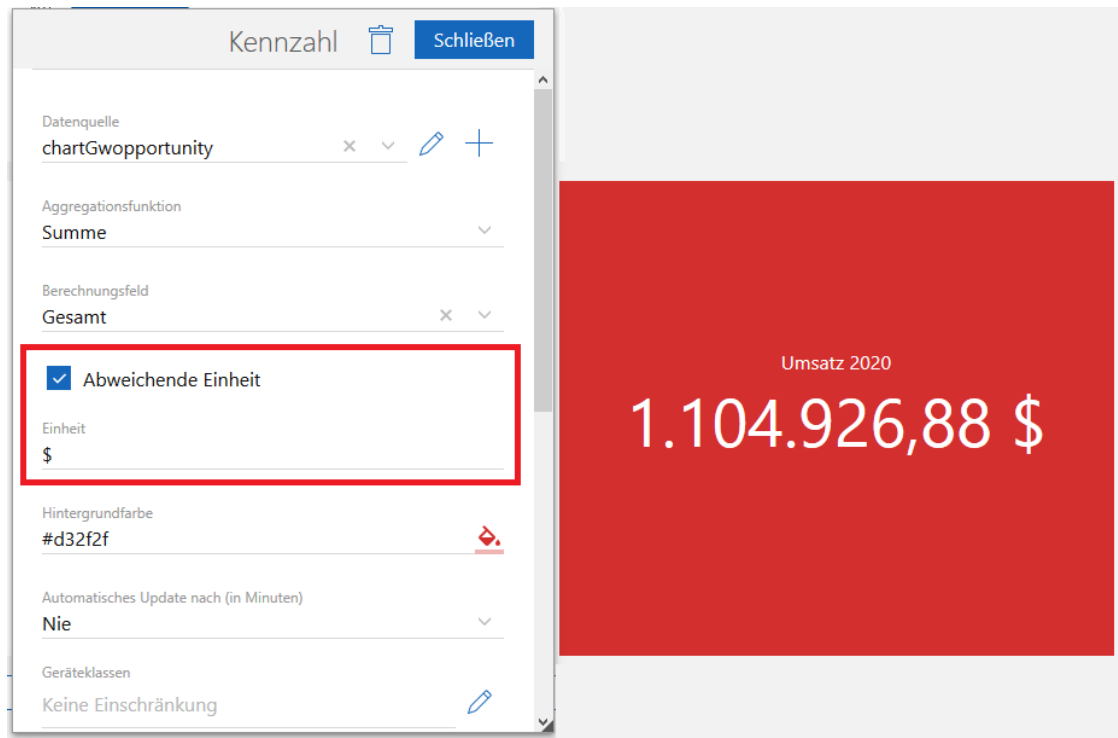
Kennzahl

Schließen

Datenquelle
chartGwopportunity

Aggregationsfunktion
Summe

Berechnungsfeld
Gesamt

Abweichende Einheit

Einheit
$

Hintergrundfarbe
#d32f2f

Automatisches Update nach (in Minuten)
Nie

Geräteklassen
Keine Einschränkung

Umsatz 2020
1.104.926,88 $